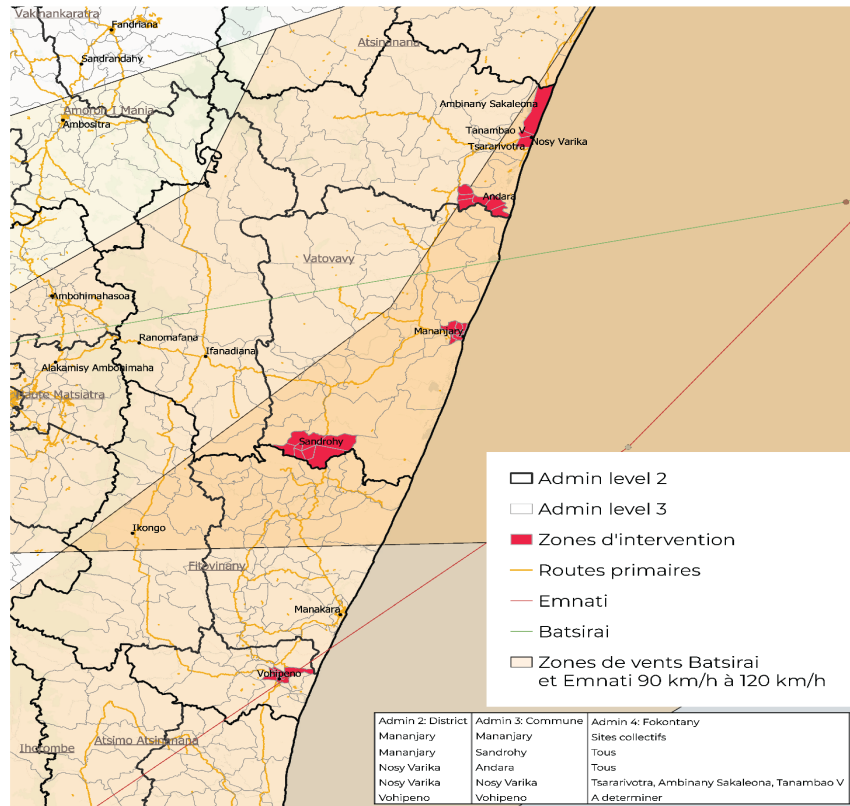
Vakinankaratra
Fandriana
Sandrandahy
Atsinanana
Amoron' I Mania
Ambositra
Ambinany Sakaleona
Tanambao V
Tsararivotra
Nosy Varika
Andara
Vatovavy
Ambohimahasoa
Mananjary
Ranomafana
Ifanadiana
Alakamisy Ambohimaha
Haute Matsiatra
Sandrohy
Ikongo
Fitovinany
Manakara
Vohipeno
Ihorombe
Atsimo Atsinanana

Admin level 2
Admin level 3
Zones d'intervention
Routes primaires
Emnati
Batsirai
Zones de vents Batsirai et Emnati 90 km/h à 120 km/h

| Admin 2: District | Admin 3: Commune | Admin 4: Fokontany |
|---|---|---|
| Mananjary | Mananjary | Sites collectifs |
| Mananjary | Sandrohy | Tous |
| Nosy Varika | Andara | Tous |
| Nosy Varika | Nosy Varika | Tsararivotra, Ambinany Sakaleona, Tanambao V |
| Vohipeno | Vohipeno | A determiner |